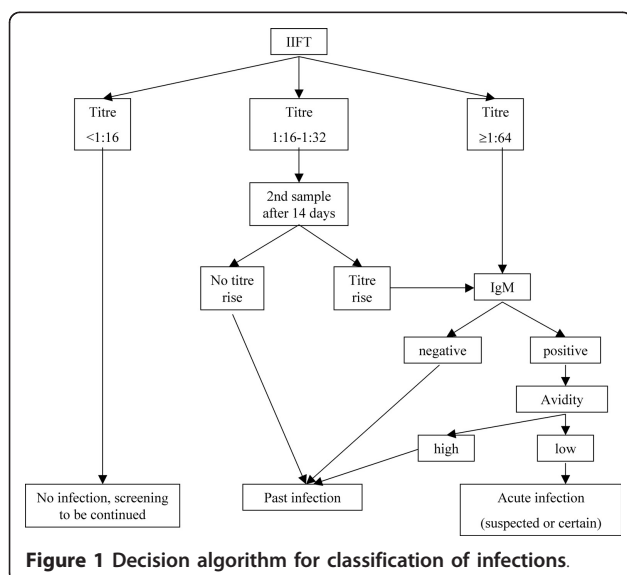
IIFT

Titre <1:16

Titre 1:16-1:32

Titre ≥1:64

2nd sample after 14 days

No titre rise

Titre rise

IgM

negative

positive

Avidity

high

low

No infection, screening to be continued

Past infection

Acute infection (suspected or certain)

**Figure 1 Decision algorithm for classification of infections.**